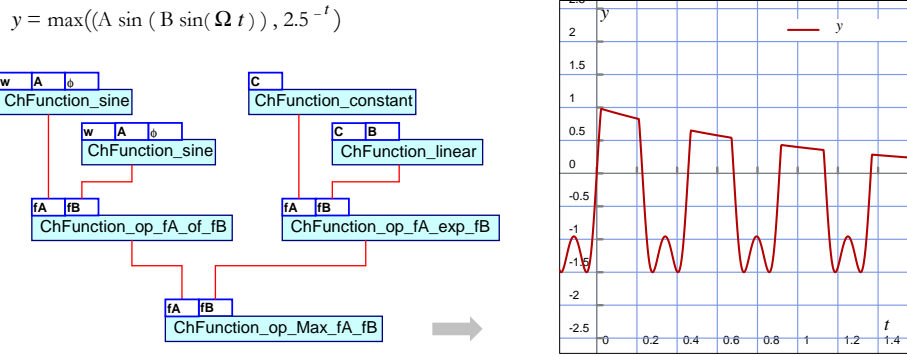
$y = \max((A \sin ( B \sin( \Omega t ) ) , 2.5^{-t})$

w A ϕ
ChFunction_sine

w A ϕ
ChFunction_sine

C
ChFunction_constant

C B
ChFunction_linear

fA fB
ChFunction_op_fA_of_fB

fA fB
ChFunction_op_fA_exp_fB

fA fB
ChFunction_op_Max_fA_fB

y
y
2
1.5
1
0.5
0
-0.5
-1
-1.5
-2
-2.5
0
0.2
0.4
0.6
0.8
1
1.2
1.4
t